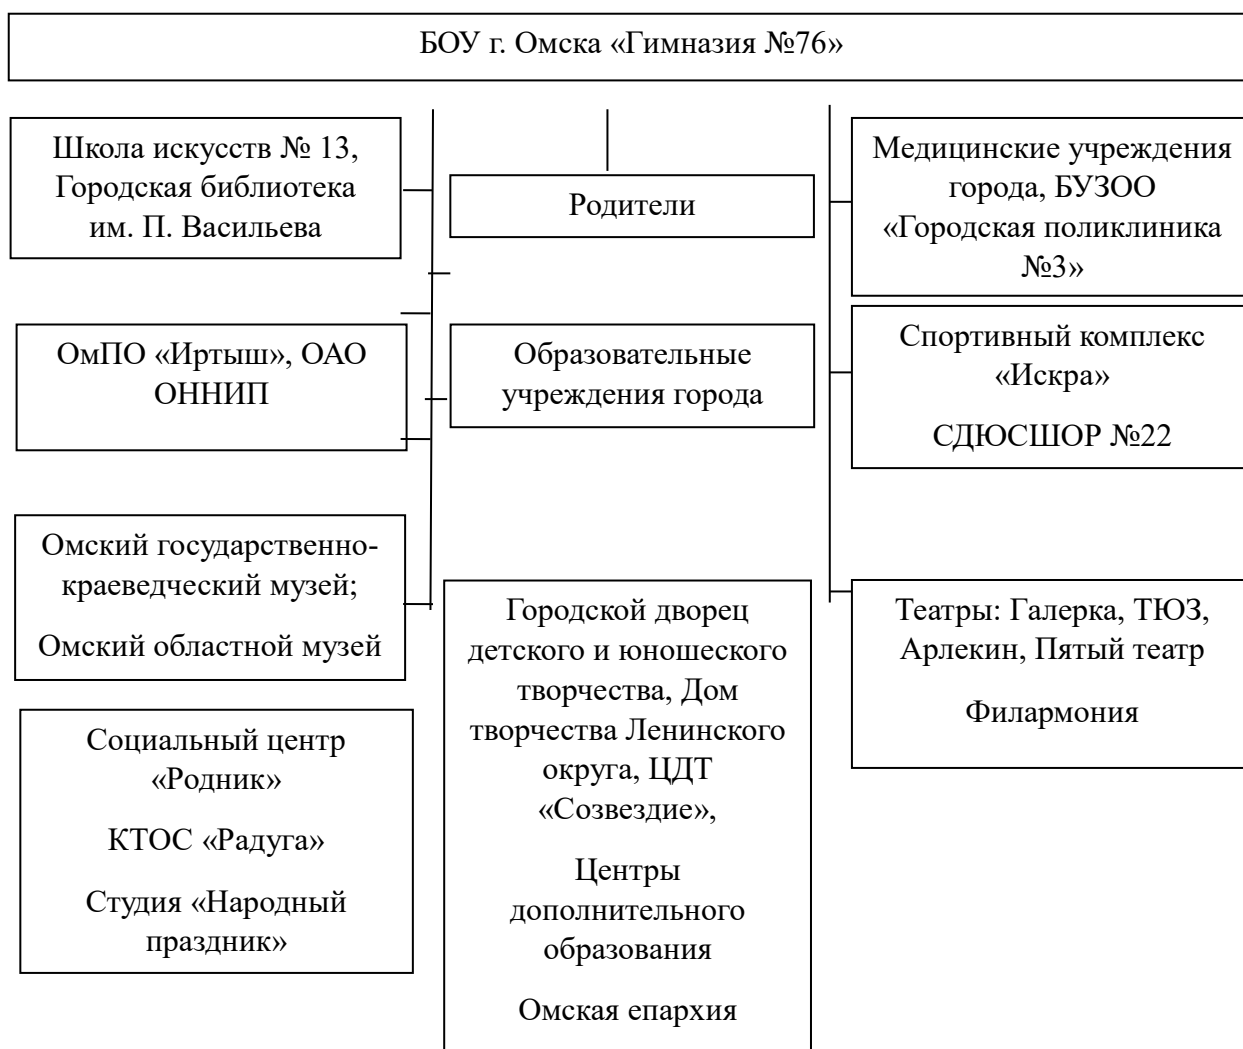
БОУ г. Омска «Гимназия №76»

Школа искусств № 13, Городская библиотека им. П. Васильева

Родители

Медицинские учреждения города, БУЗОО «Городская поликлиника №3»

ОмПО «Иртыш», ОАО ОННИП

Образовательные учреждения города

Спортивный комплекс «Искра»

СДЮСШОР №22

Омский государственно-краеведческий музей;

Омский областной музей

Городской дворец детского и юношеского творчества, Дом творчества Ленинского округа, ЦДТ «Созвездие»,

Центры дополнительного образования

Омская епархия

Театры: Галерка, ТЮЗ, Арлекин, Пятый театр

Филармония

Социальный центр «Родник»

КТОС «Радуга»

Студия «Народный праздник»